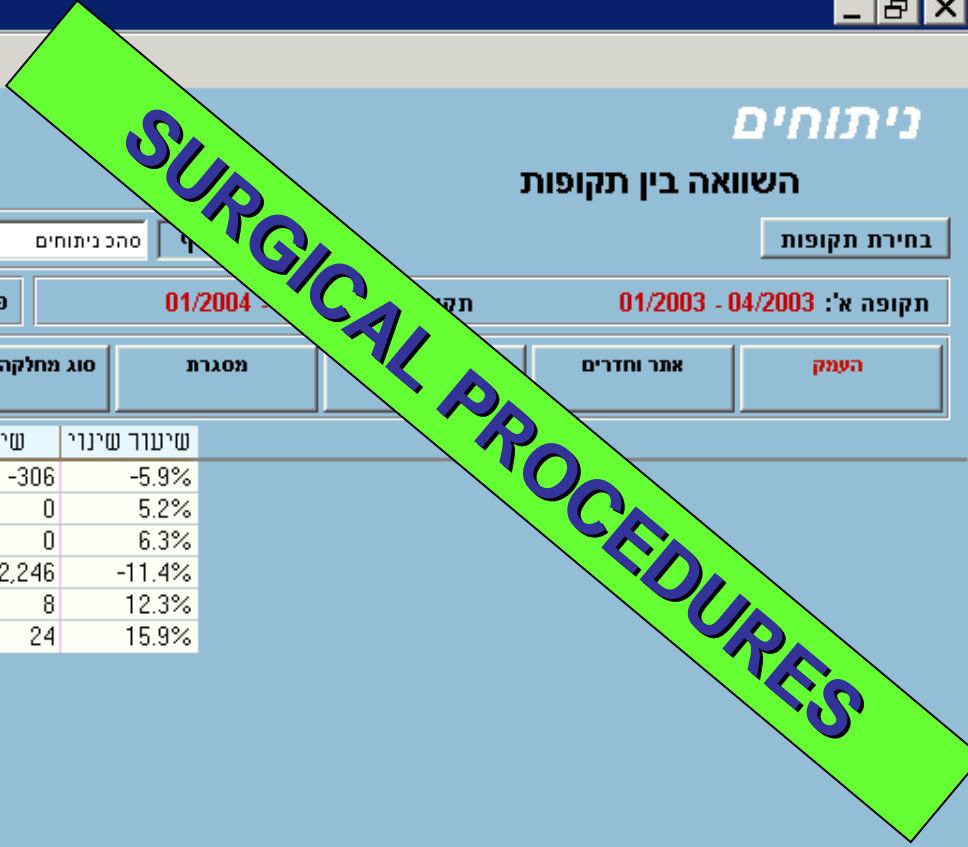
ניתוחים

השוואה בין תקופות

בחירת תקופות

סהכ ניתוחים

תקופה א': 01/2003 - 04/2003

01/2004

העמק

אתר וחדרים

מסגרת

סוג מחלקה

SURGICAL PROCEDURES

| שי | שיעור שינוי |
|---|---|
| -306 | -5.9% |
| 0 | 5.2% |
| 0 | 6.3% |
| 2,246 | -11.4% |
| 8 | 12.3% |
| 24 | 15.9% |